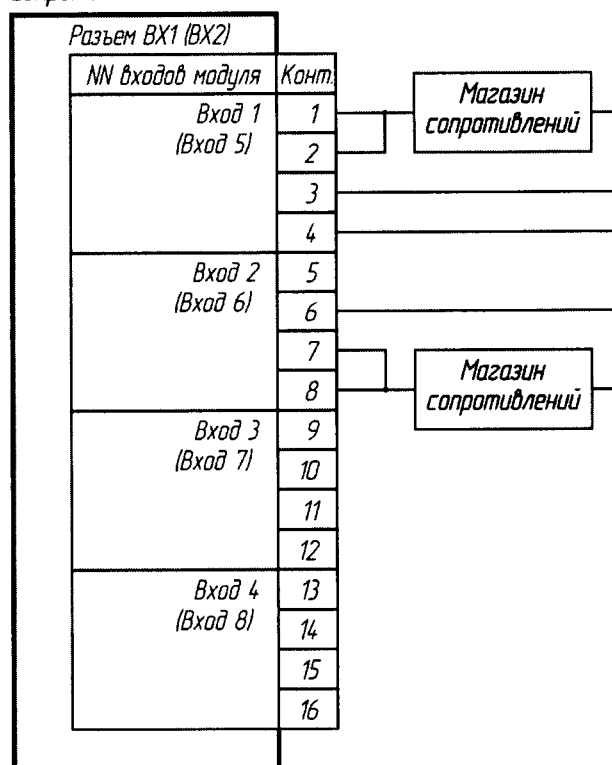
Разъем ВХ1 (ВХ2)

| NN входов модуля | Конт. |
|---|---|
| Вход 1 (Вход 5) | 1 |
| | 2 |
| | 3 |
| | 4 |
| Вход 2 (Вход 6) | 5 |
| | 6 |
| | 7 |
| | 8 |
| Вход 3 (Вход 7) | 9 |
| | 10 |
| | 11 |
| | 12 |
| Вход 4 (Вход 8) | 13 |
| | 14 |
| | 15 |
| | 16 |

Магазин сопротивлений

Магазин сопротивлений